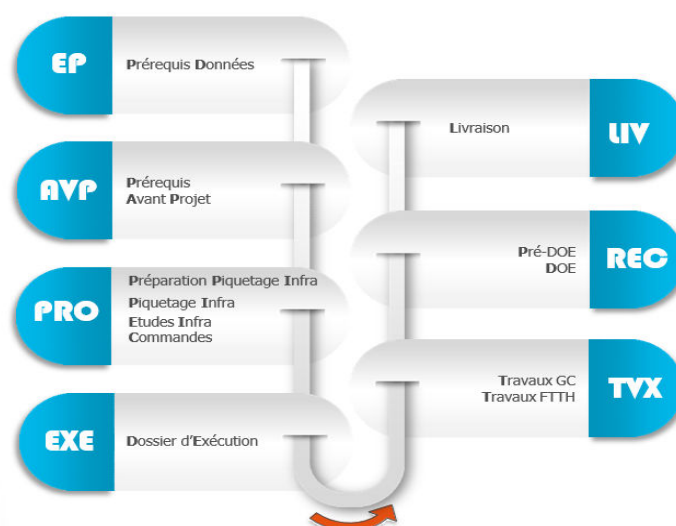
EP
Prérequis Données

AVP
Prérequis
Avant Projet

PRO
Préparation Piquetage Infra
Piquetage Infra
Etudes Infra
Commandes

EXE
Dossier d'Exécution

LIV
Livraison

REC
Pré-DOE
DOE

TVX
Travaux GC
Travaux FTTH